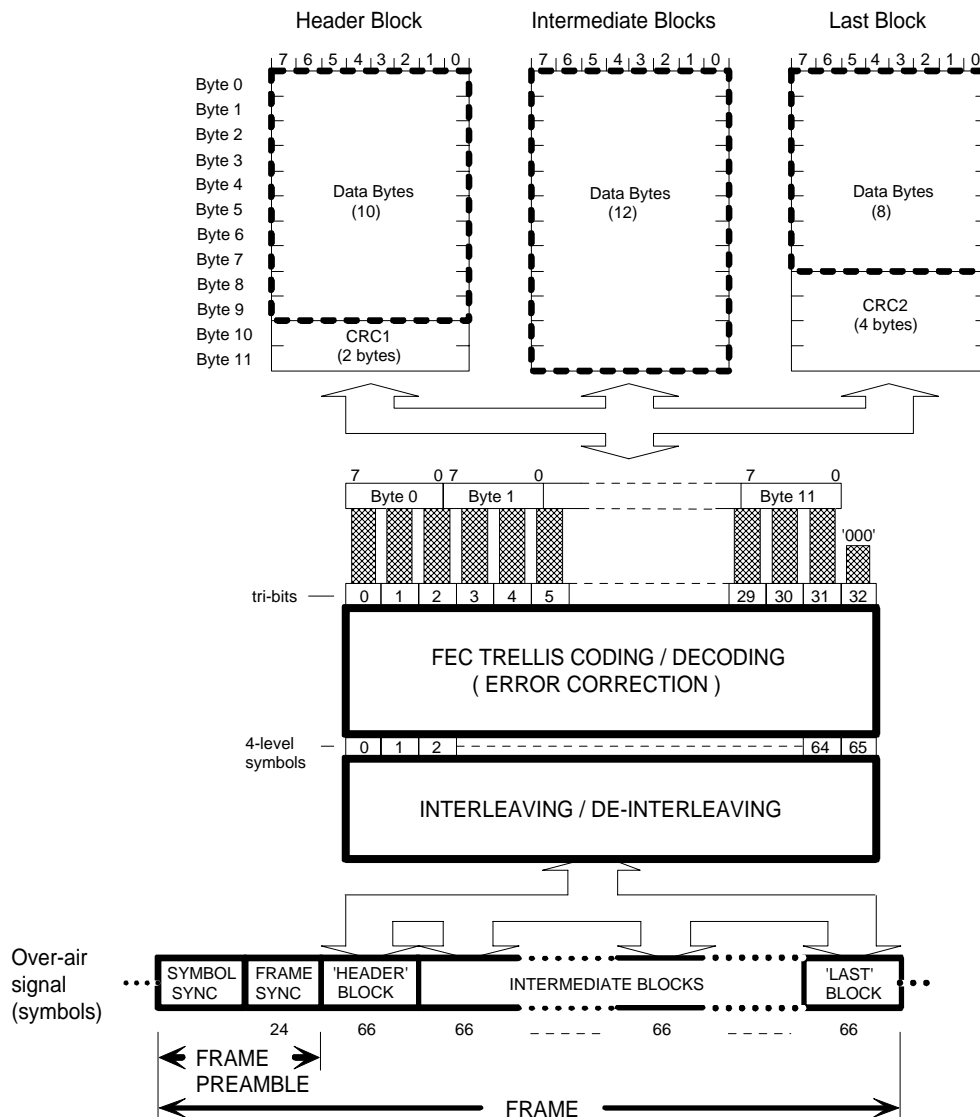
Header Block

Intermediate Blocks

Last Block

7 6 5 4 3 2 1 0

7 6 5 4 3 2 1 0

7 6 5 4 3 2 1 0

Byte 0
Byte 1
Byte 2
Byte 3
Byte 4
Byte 5
Byte 6
Byte 7
Byte 8
Byte 9
Byte 10
Byte 11

Data Bytes (10)

CRC1 (2 bytes)

Data Bytes (12)

Data Bytes (8)

CRC2 (4 bytes)

7 0 7 0 7 0

Byte 0 Byte 1 Byte 11

'000'

tri-bits

| 0 | 1 | 2 | 3 | 4 | 5 | 29 | 30 | 31 | 32 |
|---|---|---|---|---|---|---|---|---|---|

FEC TRELLIS CODING / DECODING
( ERROR CORRECTION )

4-level symbols

| 0 | 1 | 2 | 64 | 65 |
|---|---|---|---|---|

INTERLEAVING / DE-INTERLEAVING

Over-air signal (symbols)

SYMBOL SYNC

FRAME SYNC

'HEADER' BLOCK

INTERMEDIATE BLOCKS

'LAST' BLOCK

24 66 66 66 66

FRAME PREAMBLE

FRAME